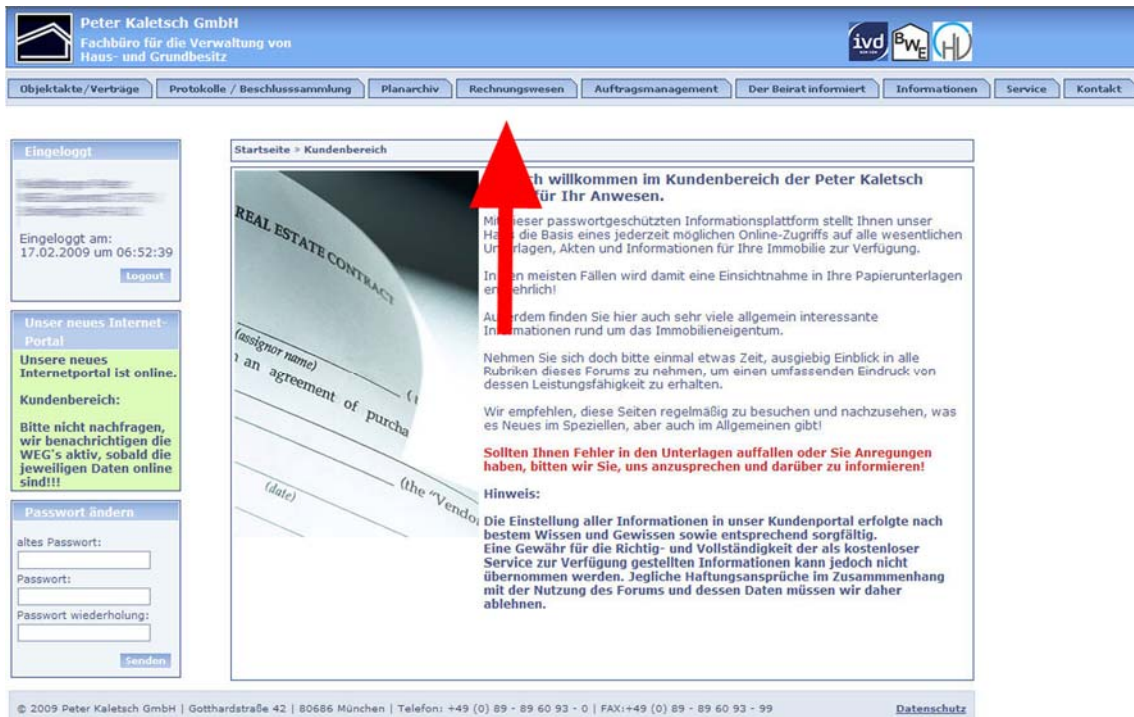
Peter Kaletsch GmbH
Fachbüro für die Verwaltung von Haus- und Grundbesitz

ivd BWE HI

Objektakte/Verträge | Protokolle / Beschlusssammlung | Planarchiv | Rechnungswesen | Auftragsmanagement | Der Beirat informiert | Informationen | Service | Kontakt

Eingeloggt

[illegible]

Eingeloggt am:
17.02.2009 um 06:52:39

Logout

Unser neues Internet-Portal

Unsere neues Internetportal ist online.

Kundenbereich:

Bitte nicht nachfragen, wir benachrichtigen die WEG's aktiv, sobald die jeweiligen Daten online sind!!!

Passwort ändern

altes Passwort:

Passwort:

Passwort wiederholung:

Senden

Startseite » Kundenbereich

REAL ESTATE CONTRACT
(assignor name)
an agreement of purcha
(the "Vendo
(date)

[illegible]ch willkommen im Kundenbereich der Peter Kaletsch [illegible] für Ihr Anwesen.

Mit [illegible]ieser passwortgeschützten Informationsplattform stellt Ihnen unser Ha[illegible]s die Basis eines jederzeit möglichen Online-Zugriffs auf alle wesentlichen Un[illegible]rlagen, Akten und Informationen für Ihre Immobilie zur Verfügung.

In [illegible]en meisten Fällen wird damit eine Einsichtnahme in Ihre Papierunterlagen er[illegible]ehrlich!

Au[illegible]erdem finden Sie hier auch sehr viele allgemein interessante In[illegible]ormationen rund um das Immobilieneigentum.

Nehmen Sie sich doch bitte einmal etwas Zeit, ausgiebig Einblick in alle Rubriken dieses Forums zu nehmen, um einen umfassenden Eindruck von dessen Leistungsfähigkeit zu erhalten.

Wir empfehlen, diese Seiten regelmäßig zu besuchen und nachzusehen, was es Neues im Speziellen, aber auch im Allgemeinen gibt!

Sollten Ihnen Fehler in den Unterlagen auffallen oder Sie Anregungen haben, bitten wir Sie, uns anzusprechen und darüber zu informieren!

Hinweis:

Die Einstellung aller Informationen in unser Kundenportal erfolgte nach bestem Wissen und Gewissen sowie entsprechend sorgfältig.
Eine Gewähr für die Richtig- und Vollständigkeit der als kostenloser Service zur Verfügung gestellten Informationen kann jedoch nicht übernommen werden. Jegliche Haftungsansprüche im Zusammmenhang mit der Nutzung des Forums und dessen Daten müssen wir daher ablehnen.

© 2009 Peter Kaletsch GmbH | Gotthardstraße 42 | 80686 München | Telefon: +49 (0) 89 - 89 60 93 - 0 | FAX:+49 (0) 89 - 89 60 93 - 99

Datenschutz